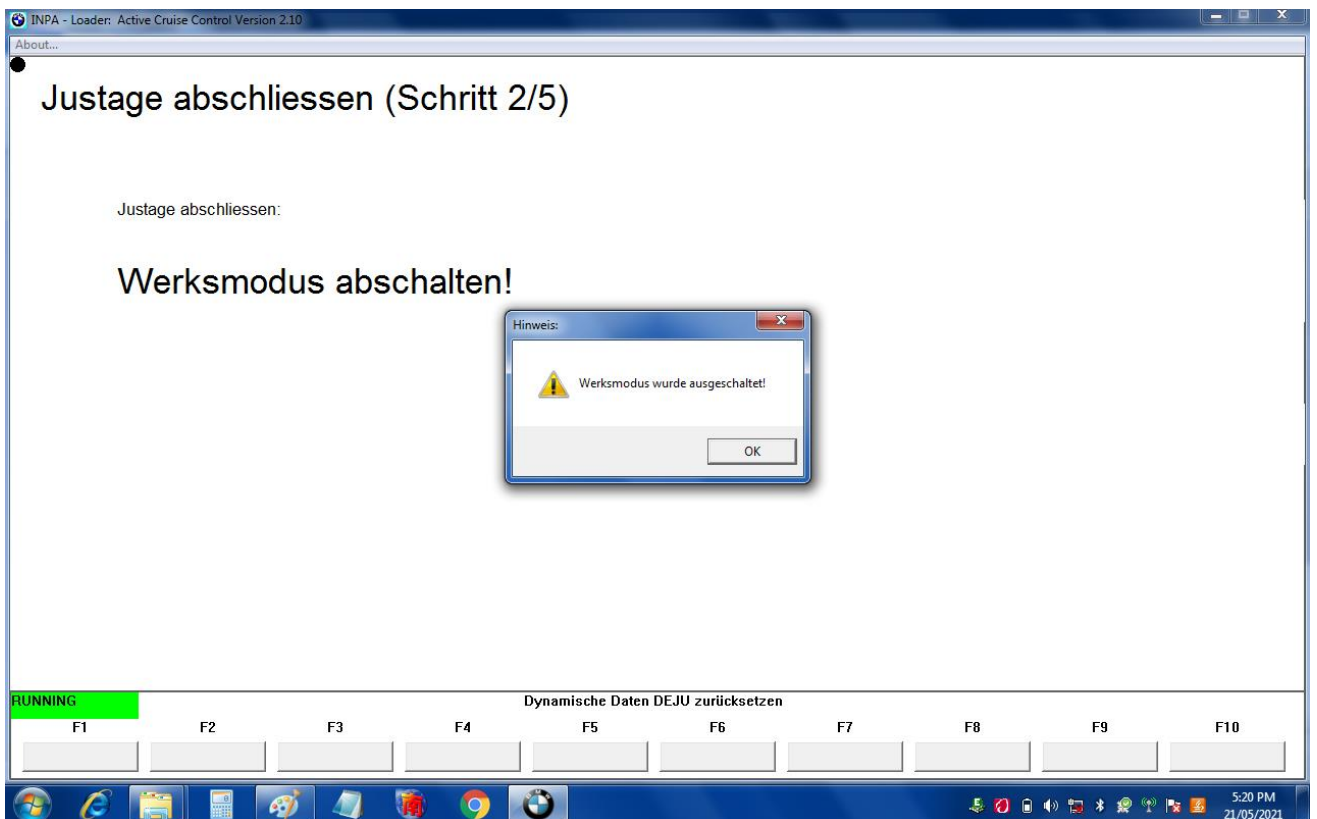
INPA - Loader: Active Cruise Control Version 2.10

About...

Justage abschliessen (Schritt 2/5)

Justage abschliessen:

Werksmodus abschalten!

Hinweis:

Werksmodus wurde ausgeschaltet!

OK

RUNNING

Dynamische Daten DEJU zurücksetzen

| F1 | F2 | F3 | F4 | F5 | F6 | F7 | F8 | F9 | F10 |
|---|---|---|---|---|---|---|---|---|---|

5:20 PM
21/05/2021